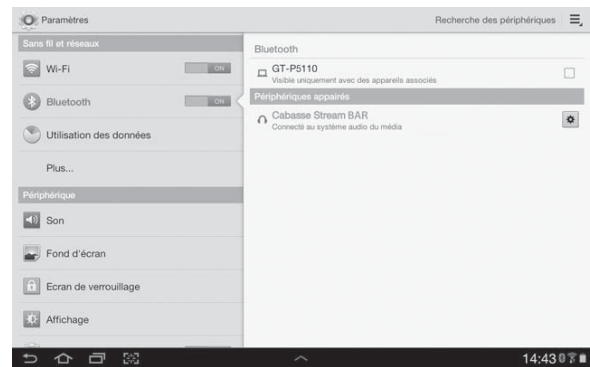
Paramètres

Recherche des périphériques

Sans fil et réseaux

Wi-Fi ON

Bluetooth ON

Utilisation des données

Plus...

Périphérique

Son

Fond d'écran

Ecran de verrouillage

Affichage

Bluetooth

GT-P5110
Visible uniquement avec des appareils associés

Périphériques appairés

Cabasse Stream BAR
Connecté au système audio du média

14:43